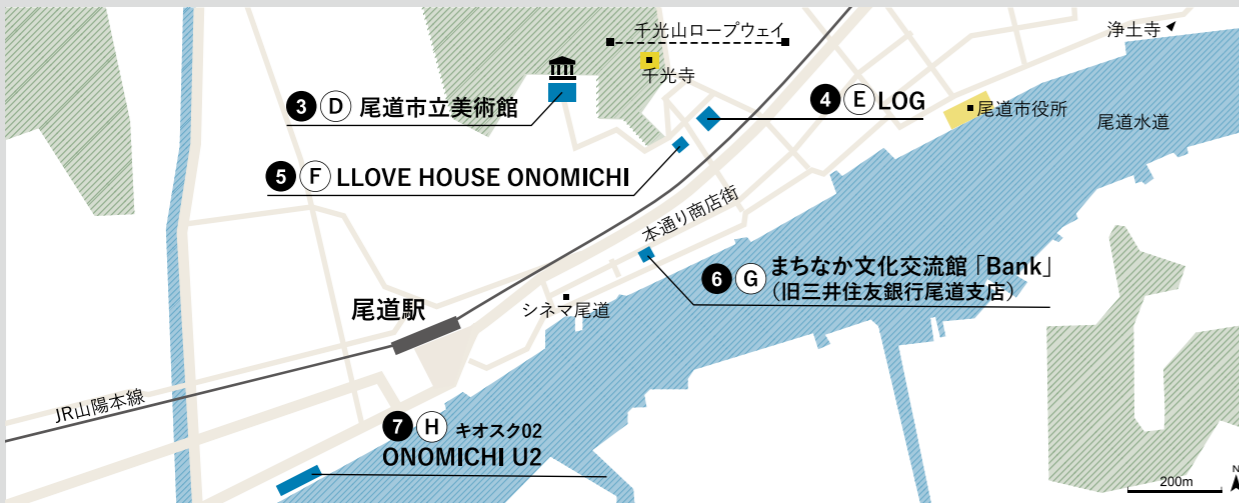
千光山ロープウェイ

千光寺

浄土寺

3 D 尾道市立美術館

4 E LOG

尾道市役所

尾道水道

5 F LLOVE HOUSE ONOMICHI

本通り商店街

6 G まちなか文化交流館「Bank」
（旧三井住友銀行尾道支店）

尾道駅

シネマ尾道

JR山陽本線

7 H キオスク02
ONOMICHI U2

200m

N